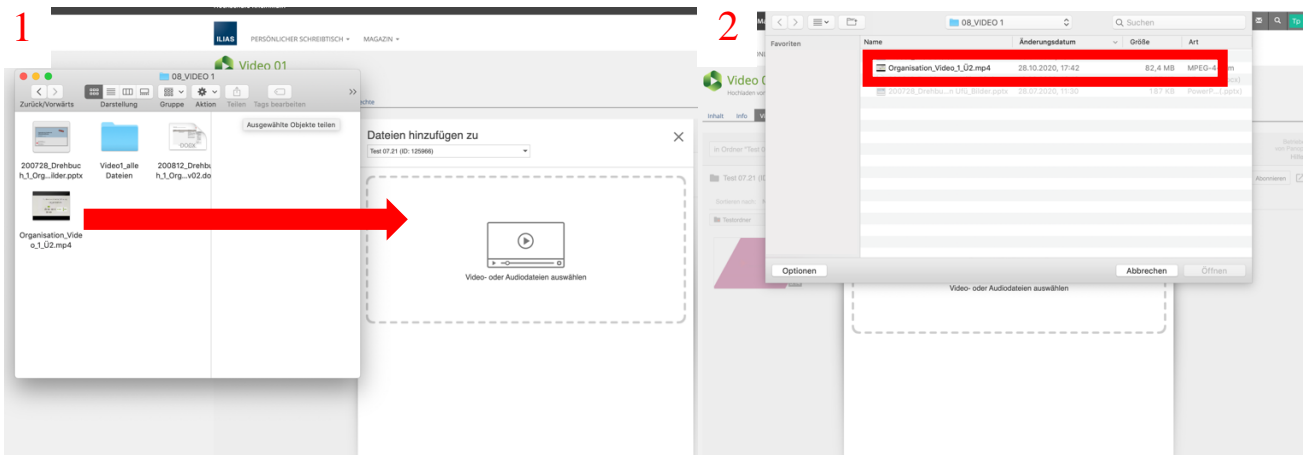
1

ILIAS PERSÖNLICHER SCHREIBTISCH MAGAZIN

Video 01

08_VIDEO 1

Zurück/Vorwärts Darstellung Gruppe Aktion Teilen Tags bearbeiten

Ausgewählte Objekte teilen

200728_Drehbuch_1_Org...ilder.pptx

Video1_alle Dateien

200812_Drehbuch_1_Org...v02.docx

Organisation_Video_1_Ü2.mp4

Dateien hinzufügen zu

Test 07.21 (ID: 125966)

Video- oder Audiodateien auswählen

2

08_VIDEO 1

Suchen

Favoriten

| Name | Änderungsdatum | Größe | Art |
|---|---|---|---|
| Organisation_Video_1_Ü2.mp4 | 28.10.2020, 17:42 | 82,4 MB | MPEG-4 |
| 200728_Drehbu...h1_Org...ilder.pptx | 28.07.2020, 11:30 | 187 KB | PowerP...(.pptx) |

Video 0

Inhalt Info

Test 07.21

Optionen

Abbrechen

Öffnen

Abonnieren

Video- oder Audiodateien auswählen